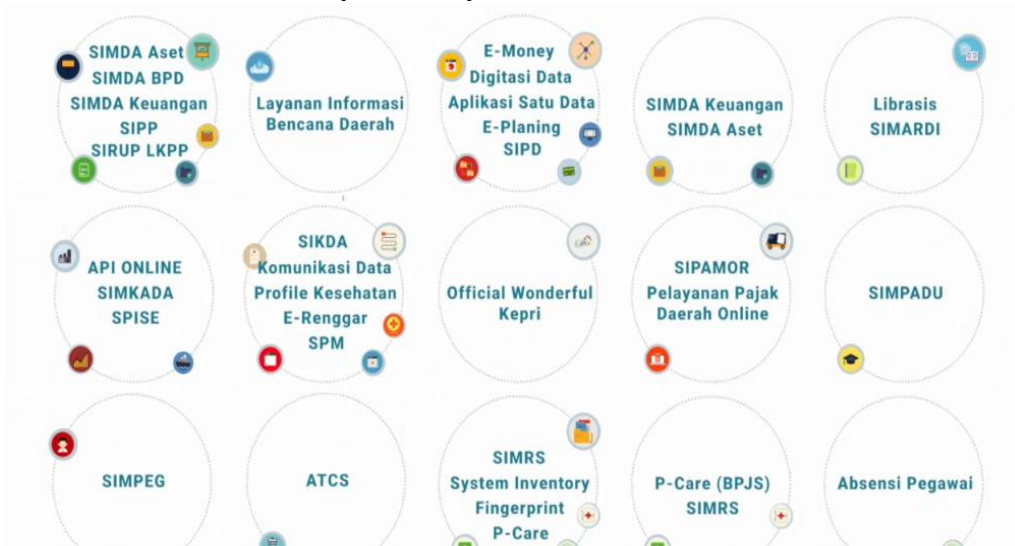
SIMDA Aset
SIMDA BPD
SIMDA Keuangan
SIPP
SIRUP LKPP

Layanan Informasi Bencana Daerah

E-Money
Digitasi Data
Aplikasi Satu Data
E-Planing
SIPD

SIMDA Keuangan
SIMDA Aset

Librasis
SIMARDI

API ONLINE
SIMKADA
SPISE

SIKDA
Komunikasi Data
Profile Kesehatan
E-Renggar
SPM

Official Wonderful Kepri

SIPAMOR
Pelayanan Pajak Daerah Online

SIMPADU

SIMPEG

ATCS

SIMRS
System Inventory
Fingerprint
P-Care

P-Care (BPJS)
SIMRS

Absensi Pegawai